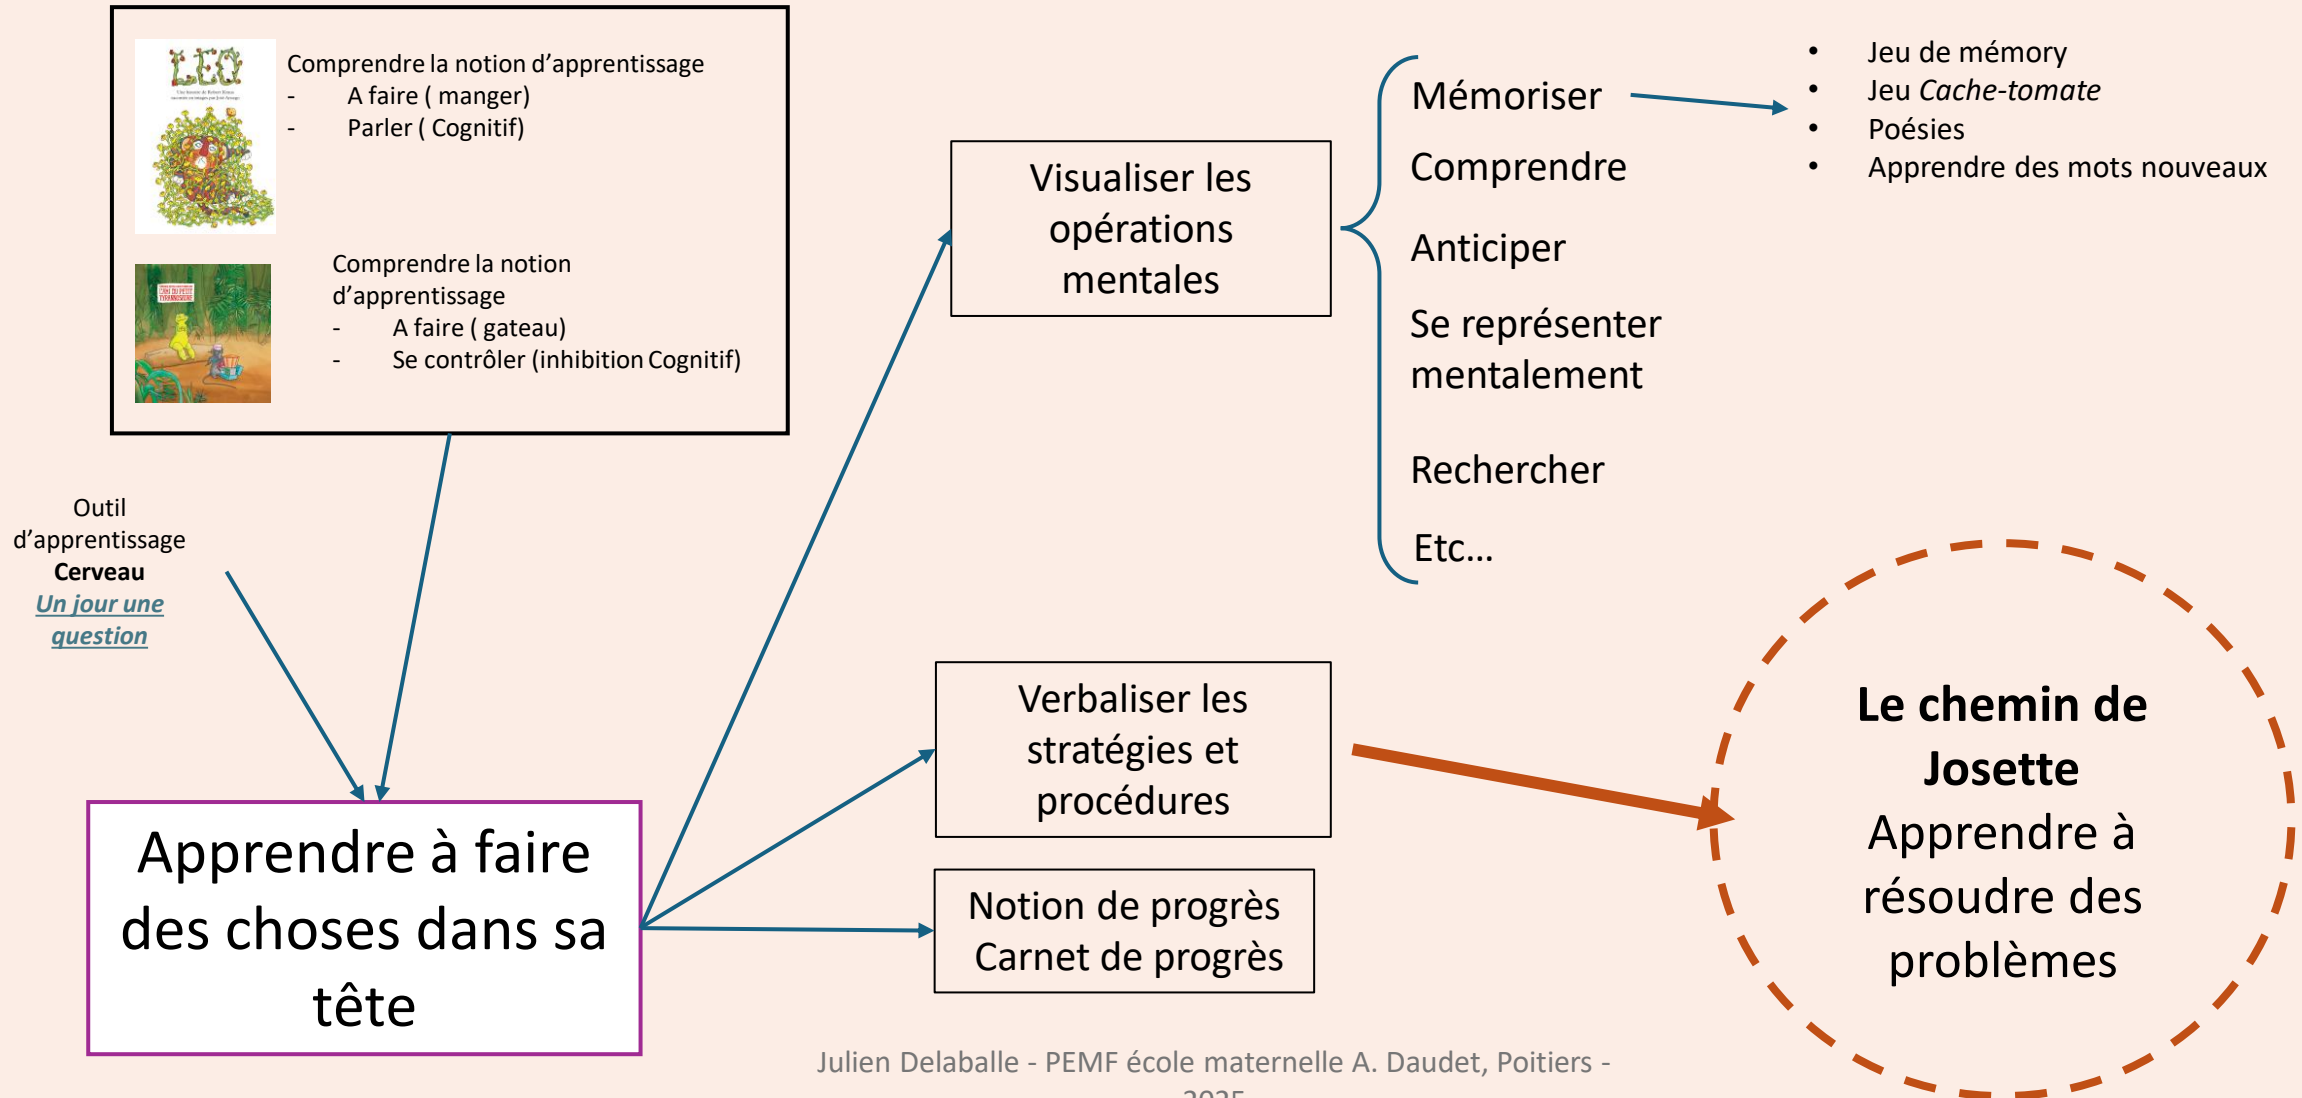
LEO

Comprendre la notion d'apprentissage
- A faire ( manger)
- Parler ( Cognitif)

Comprendre la notion d'apprentissage
- A faire ( gateau)
- Se contrôler (inhibition Cognitif)

Outil d'apprentissage
**Cerveau**
*Un jour une question*

Apprendre à faire des choses dans sa tête

Visualiser les opérations mentales

Mémoriser
Comprendre
Anticiper
Se représenter mentalement
Rechercher
Etc…

- Jeu de mémory
- Jeu *Cache-tomate*
- Poésies
- Apprendre des mots nouveaux

Verbaliser les stratégies et procédures

Notion de progrès
Carnet de progrès

**Le chemin de Josette**
Apprendre à résoudre des problèmes

Julien Delaballe - PEMF école maternelle A. Daudet, Poitiers - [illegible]